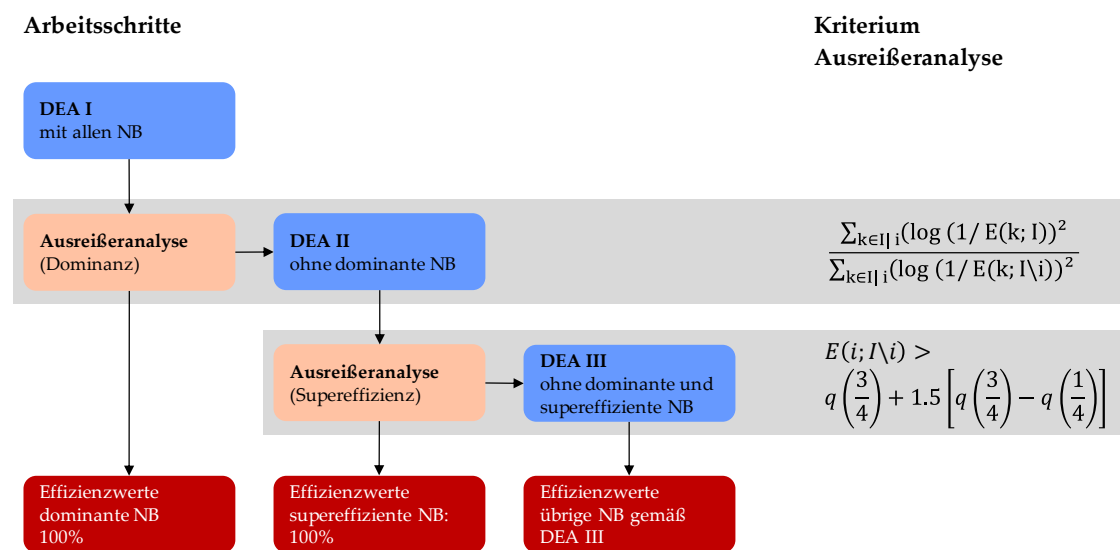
Arbeitsschritte

Kriterium Ausreißeranalyse

DEA I
mit allen NB

Ausreißeranalyse
(Dominanz)

DEA II
ohne dominante NB

$\frac{\sum_{k \in I|i}(\log(1/E(k;I))^2}{\sum_{k \in I|i}(\log(1/E(k;I\backslash i))^2}$

Ausreißeranalyse
(Supereffizienz)

DEA III
ohne dominante und supereffiziente NB

$E(i;I\backslash i) > q\left(\frac{3}{4}\right) + 1.5\left[q\left(\frac{3}{4}\right) - q\left(\frac{1}{4}\right)\right]$

Effizienzwerte dominante NB 100%

Effizienzwerte supereffiziente NB: 100%

Effizienzwerte übrige NB gemäß DEA III